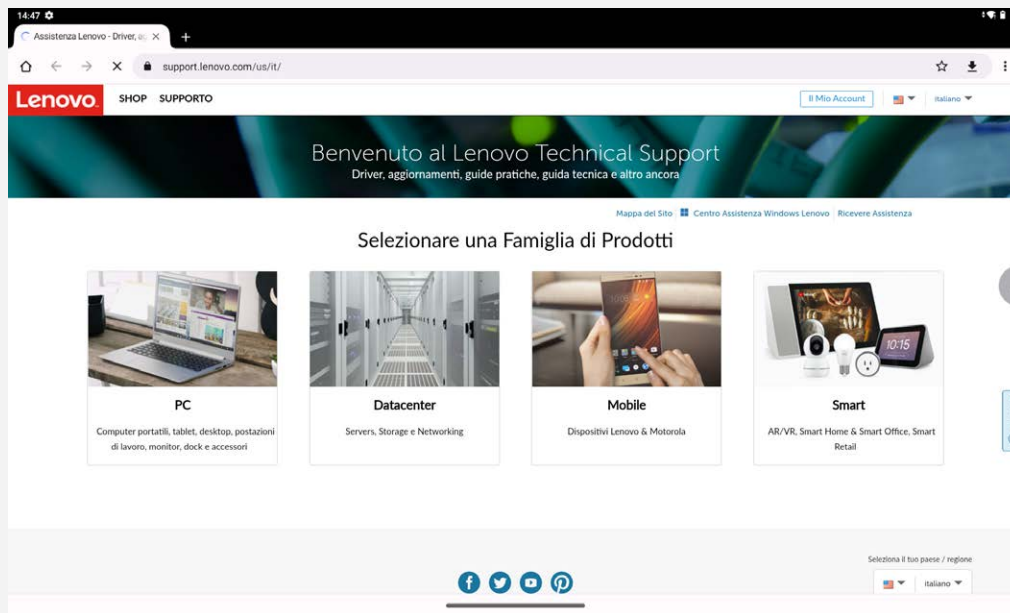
14:47

Assistenza Lenovo - Driver, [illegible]

support.lenovo.com/us/it/

Lenovo SHOP SUPPORTO

Il Mio Account

italiano

Benvenuto al Lenovo Technical Support

Driver, aggiornamenti, guide pratiche, guida tecnica e altro ancora

Mappa del Sito | Centro Assistenza Windows Lenovo | Ricevere Assistenza

Selezionare una Famiglia di Prodotti

PC

Computer portatili, tablet, desktop, postazioni di lavoro, monitor, dock e accessori

Datacenter

Servers, Storage e Networking

Mobile

Dispositivi Lenovo & Motorola

10:15

Smart

AR/VR, Smart Home & Smart Office, Smart Retail

Seleziona il tuo paese / regione

italiano